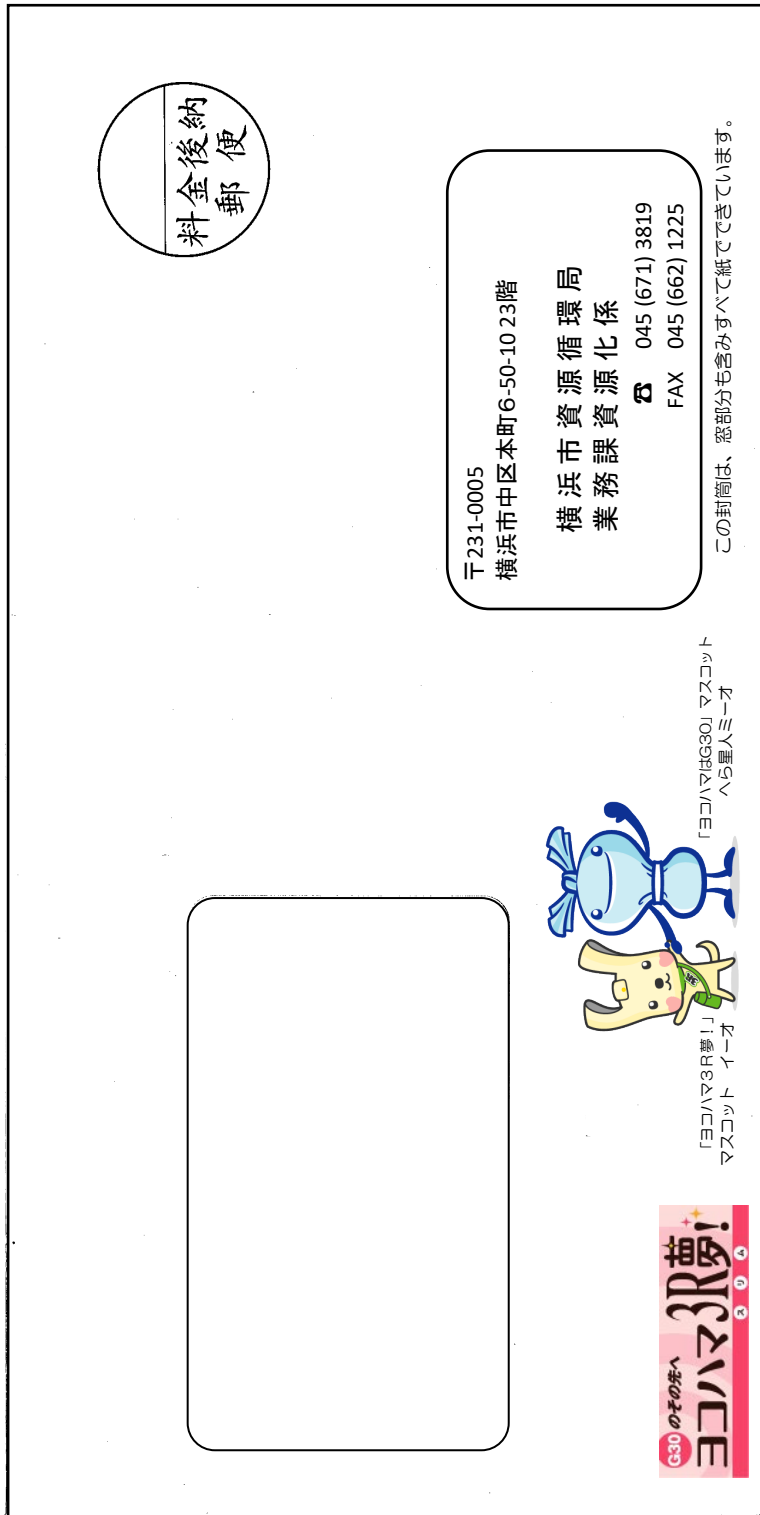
料金後納
郵便

〒231-0005
横浜市中区本町6-50-10 23階

横浜市資源循環局
業務課資源化係

☎ 045 (671) 3819
FAX 045 (662) 1225

この封筒は、窓部分も含みすべて紙でできています。

「ヨコハマはG30」マスコット
へら星人ミーオ

「ヨコハマ3R夢！」
マスコット イーオ

G30の その先へ
ヨコハマ3R夢!
す り む